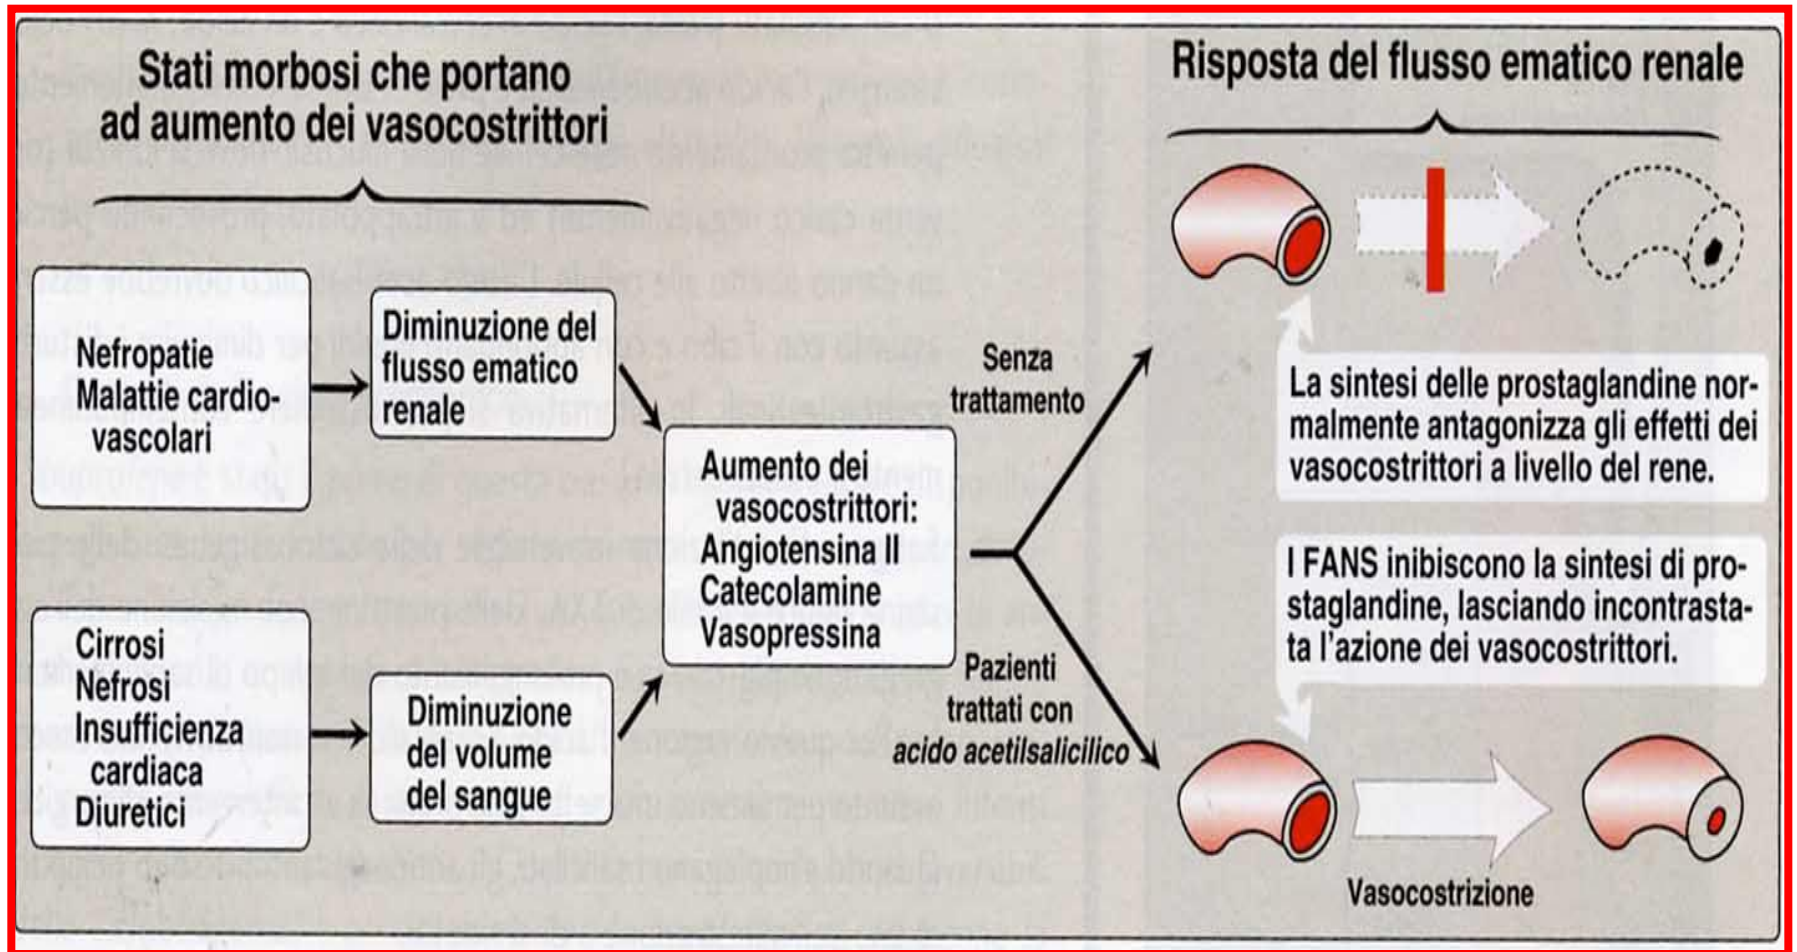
Stati morbosi che portano ad aumento dei vasocostrittori

Nefropatie
Malattie cardiovascolari

Diminuzione del flusso ematico renale

Cirrosi
Nefrosi
Insufficienza cardiaca
Diuretici

Diminuzione del volume del sangue

Aumento dei vasocostrittori:
Angiotensina II
Catecolamine
Vasopressina

Senza trattamento

Pazienti trattati con *acido acetilsalicilico*

Risposta del flusso ematico renale

La sintesi delle prostaglandine normalmente antagonizza gli effetti dei vasocostrittori a livello del rene.

I FANS inibiscono la sintesi di prostaglandine, lasciando incontrastata l'azione dei vasocostrittori.

Vasocostrizione